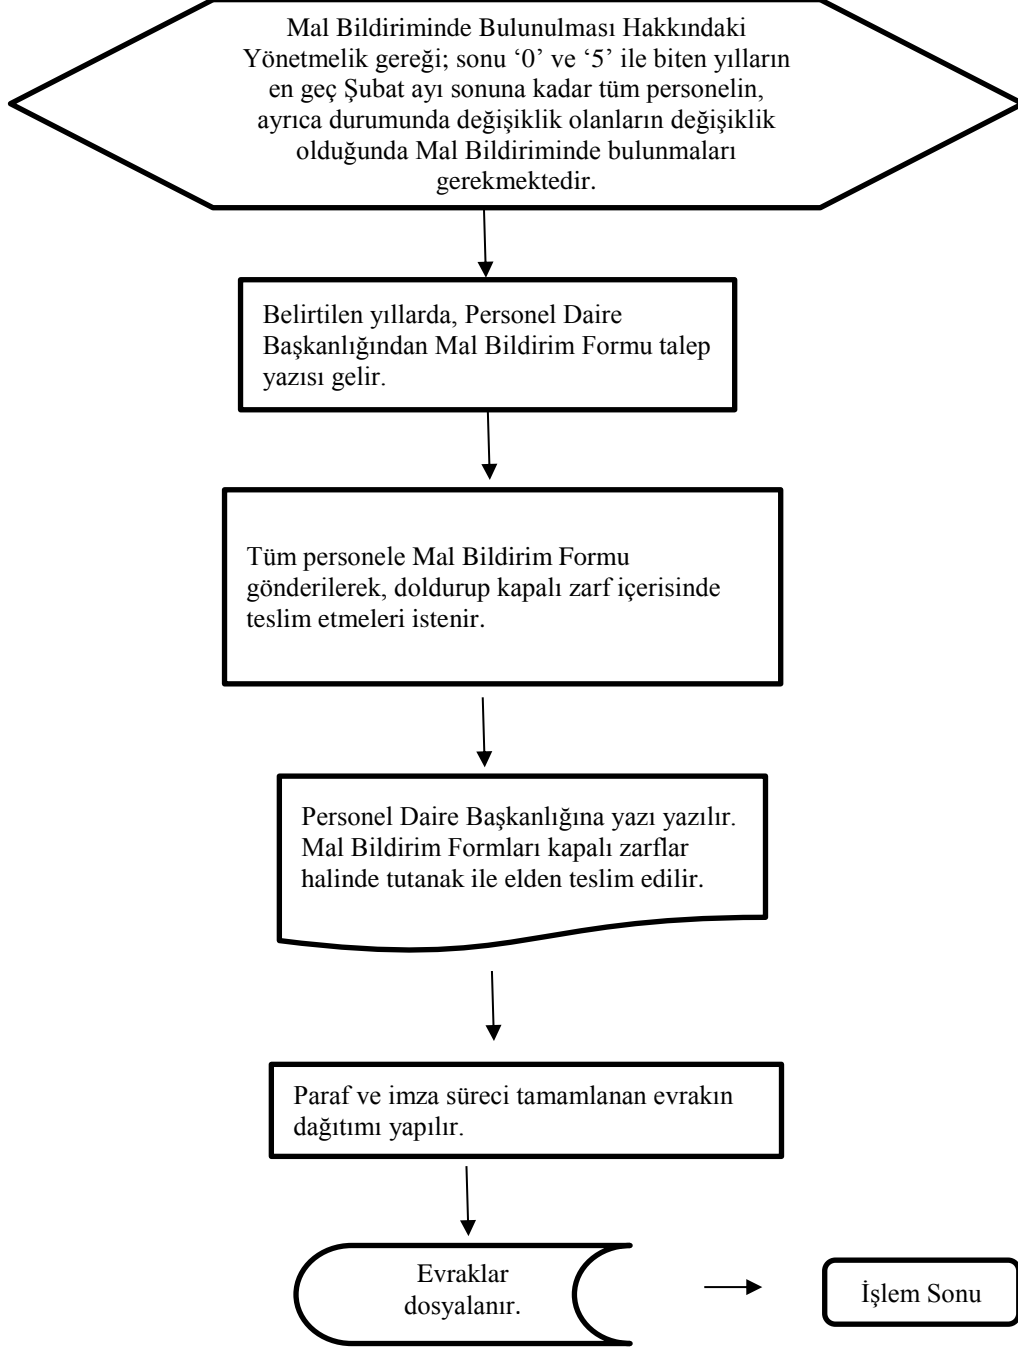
Mal Bildiriminde Bulunulması Hakkındaki Yönetmelik gereği; sonu '0' ve '5' ile biten yılların en geç Şubat ayı sonuna kadar tüm personelin, ayrıca durumunda değişiklik olanların değişiklik olduğunda Mal Bildiriminde bulunmaları gerekmektedir.

Belirtilen yıllarda, Personel Daire Başkanlığından Mal Bildirim Formu talep yazısı gelir.

Tüm personele Mal Bildirim Formu gönderilerek, doldurup kapalı zarf içerisinde teslim etmeleri istenir.

Personel Daire Başkanlığına yazı yazılır. Mal Bildirim Formları kapalı zarflar halinde tutanak ile elden teslim edilir.

Paraf ve imza süreci tamamlanan evrakın dağıtımı yapılır.

Evraklar dosyalanır.

İşlem Sonu